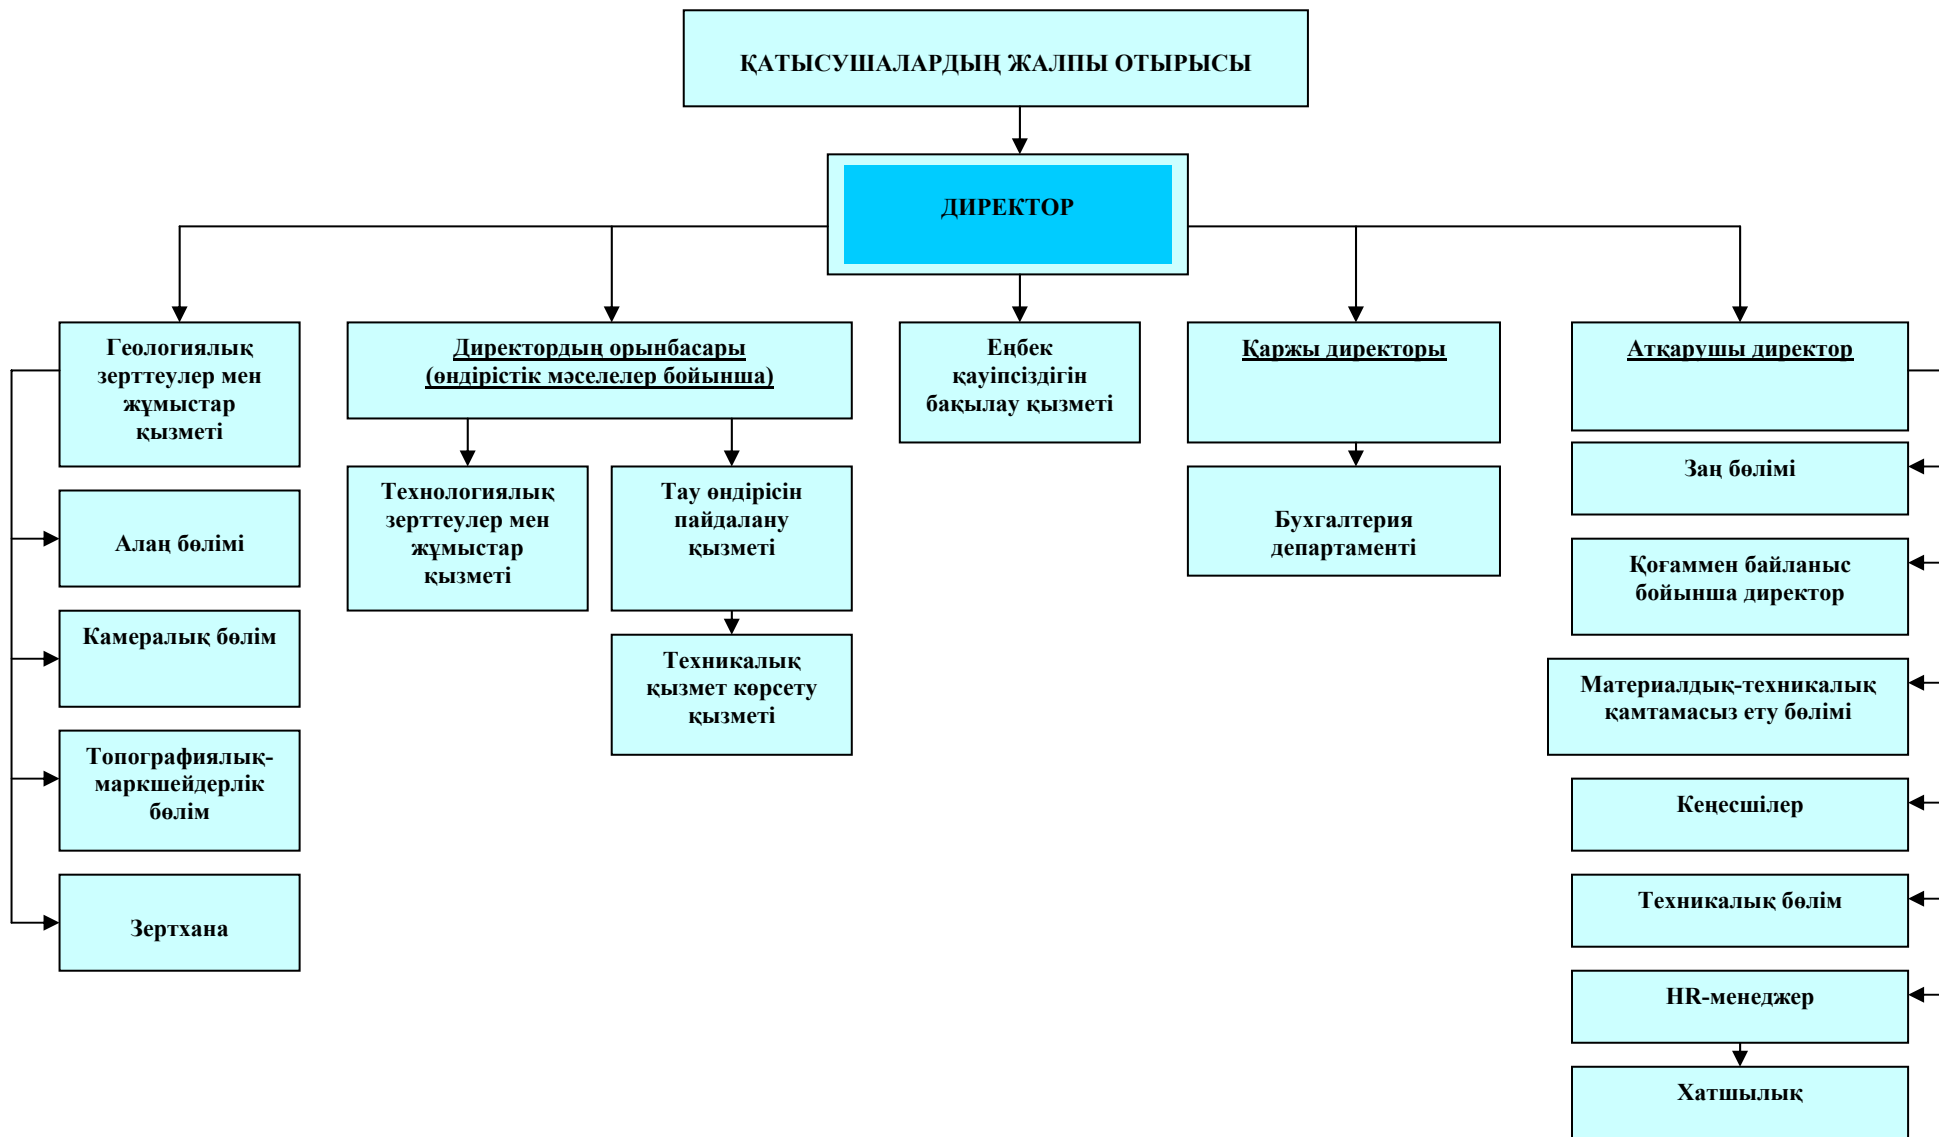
ҚАТЫСУШАЛАРДЫҢ ЖАЛПЫ ОТЫРЫСЫ

ДИРЕКТОР

Геологиялық зерттеулер мен жұмыстар қызметі

Алаң бөлімі

Камералық бөлім

Топографиялық-маркшейдерлік бөлім

Зертхана

Директордың орынбасары (өндірістік мәселелер бойынша)

Технологиялық зерттеулер мен жұмыстар қызметі

Тау өндірісін пайдалану қызметі

Техникалық қызмет көрсету қызметі

Еңбек қауіпсіздігін бақылау қызметі

Қаржы директоры

Бухгалтерия департаменті

Атқарушы директор

Заң бөлімі

Қоғаммен байланыс бойынша директор

Материалдық-техникалық қамтамасыз ету бөлімі

Кеңесшілер

Техникалық бөлім

HR-менеджер

Хатшылық